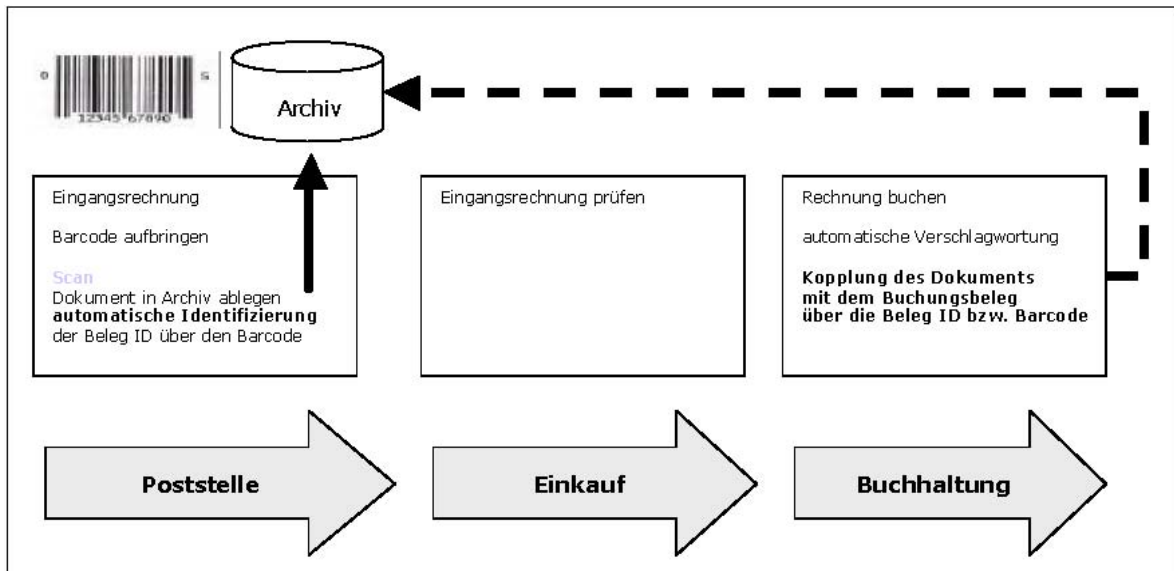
0 12345 67890 5

Archiv

Eingangsrechnung

Barcode aufbringen

Scan
Dokument in Archiv ablegen
**automatische Identifizierung**
der Beleg ID über den Barcode

Eingangsrechnung prüfen

Rechnung buchen

automatische Verschlagwortung

**Kopplung des Dokuments mit dem Buchungsbeleg über die Beleg ID bzw. Barcode**

**Poststelle**

**Einkauf**

**Buchhaltung**